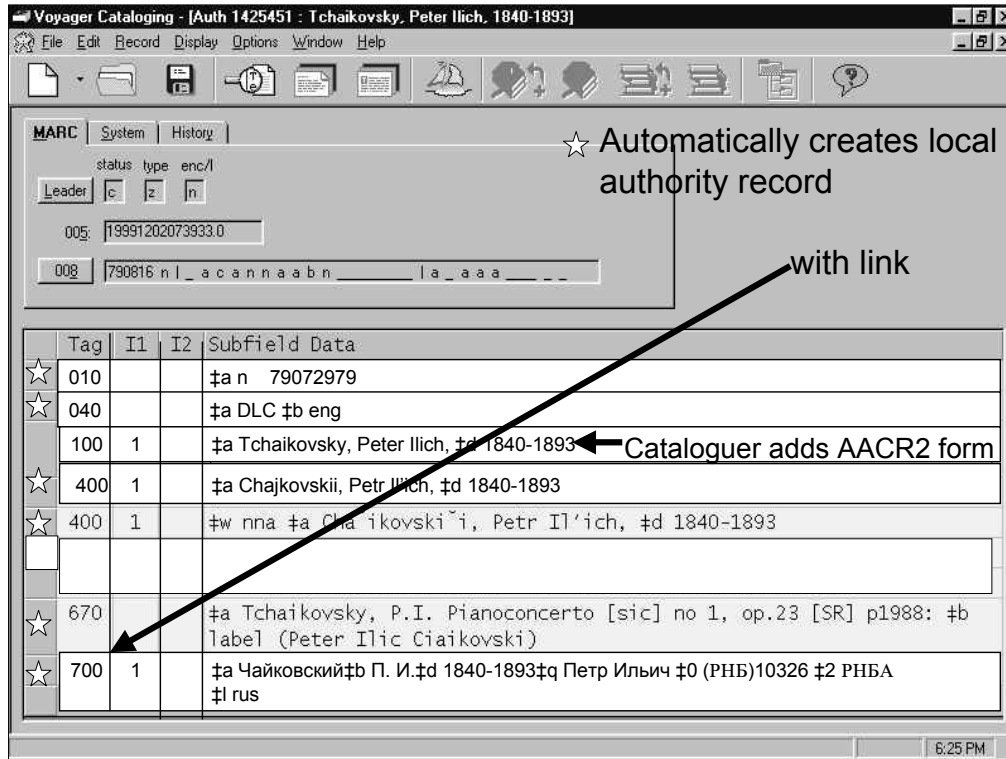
Voyager Cataloging - [Auth 1425451 : Tchaikovsky, Peter Ilich, 1840-1893]

File Edit Record Display Options Window Help

MARC | System | History

status type enc/l

Leader c z n

005: 19991202073933.0

008 790816 n | _ a c a n n a a b n _______ | a _ a a a ___ _ _

☆ Automatically creates local authority record

with link

| Tag | I1 | I2 | Subfield Data |
|---|---|---|---|
| 010 | | | ‡a n 79072979 |
| 040 | | | ‡a DLC ‡b eng |
| 100 | 1 | | ‡a Tchaikovsky, Peter Ilich, ‡d 1840-1893 |
| 400 | 1 | | ‡a Chajkovskii, Petr Il'ich, ‡d 1840-1893 |
| 400 | 1 | | ‡w nna ‡a Cha˘ikovski˘i, Petr Il'ich, ‡d 1840-1893 |
| | | | |
| 670 | | | ‡a Tchaikovsky, P.I. Pianoconcerto [sic] no 1, op.23 [SR] p1988: ‡b label (Peter Ilic Ciaikovski) |
| 700 | 1 | | ‡a Чайковский‡b П. И.‡d 1840-1893‡q Петр Ильич ‡0 (РНБ)10326 ‡2 РНБА ‡l rus |

Cataloguer adds AACR2 form

6:25 PM